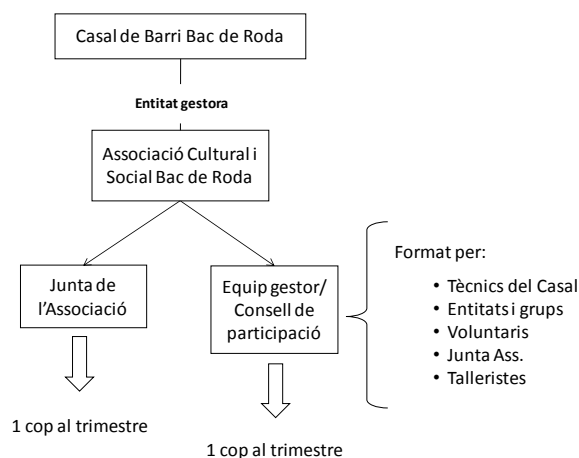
Casal de Barri Bac de Roda

**Entitat gestora**

Associació Cultural i Social Bac de Roda

Junta de l'Associació

Equip gestor/ Consell de participació

Format per:

- Tècnics del Casal
- Entitats i grups
- Voluntaris
- Junta Ass.
- Talleristes

1 cop al trimestre

1 cop al trimestre